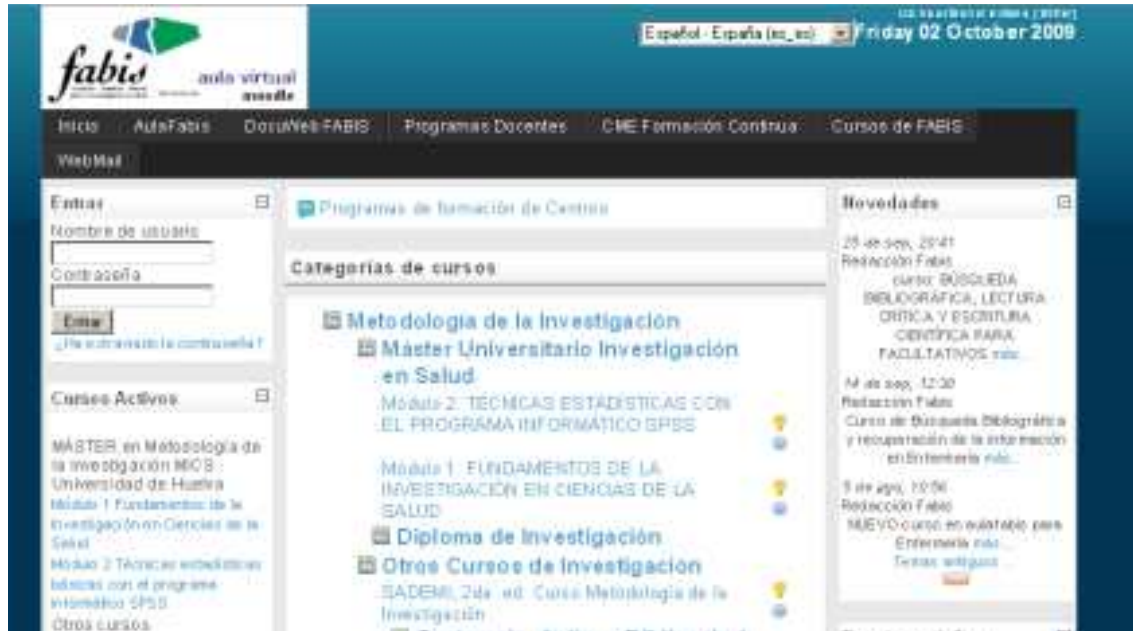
fabis aula virtual moodle

Usted no se ha identificado. (Entrar)

Español - España (es_es) Friday 02 October 2009

Inicio AulaFabis DocuWeb FABIS Programas Docentes CME Formación Continua Cursos de FABIS WebMail

Entrar

Nombre de usuario

Contraseña

Entrar

¿Ha extraviado la contraseña?

Cursos Activos

MÁSTER en Metodología de la Investigación MICS : Universidad de Huelva

Módulo 1 Fundamentos de la Investigación en Ciencias de la Salud

Módulo 2 Técnicas estadísticas básicas con el programa informático SPSS

Otros cursos

Programas de formación de Centros

Categorías de cursos

Metodología de la Investigación

Máster Universitario Investigación en Salud

Módulo 2: TÉCNICAS ESTADÍSTICAS CON EL PROGRAMA INFORMÁTICO SPSS

Módulo 1: FUNDAMENTOS DE LA INVESTIGACIÓN EN CIENCIAS DE LA SALUD

Diploma de Investigación

Otros Cursos de Investigación

SADEMI, 2da. ed. Curso Metodología de la Investigación

Novedades

25 de sep, 20:41
Redacción Fabis
curso: BÚSQUEDA BIBLIOGRÁFICA, LECTURA CRÍTICA Y ESCRITURA CIENTÍFICA PARA FACULTATIVOS más...

14 de sep, 12:30
Redacción Fabis
Curso de Búsqueda Bibliográfica y recuperación de la información en Enfermería más...

5 de ago, 10:56
Redacción Fabis
NUEVO curso en aulafabis para Enfermería más...

Temas antiguos ...

RSS